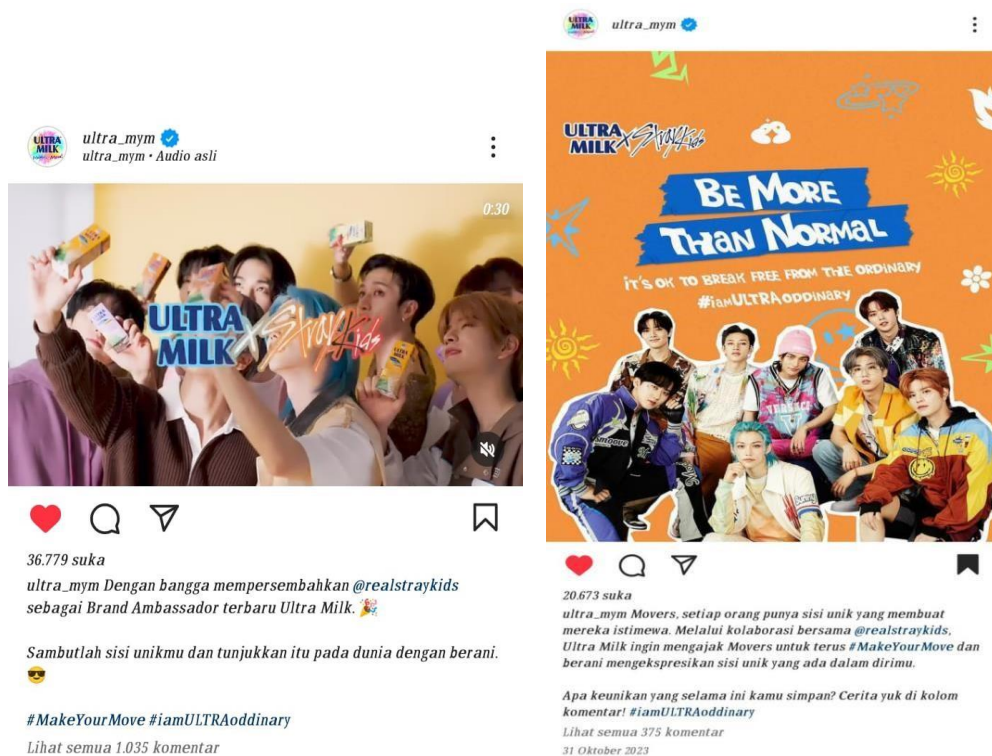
ultra_mym
ultra_mym • Audio asli

0:30

ULTRA MILK X Stray Kids

36.779 suka

ultra_mym Dengan bangga mempersembahkan @realstraykids sebagai Brand Ambassador terbaru Ultra Milk. 🎉

Sambutlah sisi unikmu dan tunjukkan itu pada dunia dengan berani. 😎

#MakeYourMove #iamULTRAoddinary

Lihat semua 1.035 komentar

ultra_mym

ULTRA MILK X Stray Kids

BE MORE THAN NORMAL

IT'S OK TO BREAK FREE FROM THE ORDINARY

#iamULTRAoddinary

20.673 suka

ultra_mym Movers, setiap orang punya sisi unik yang membuat mereka istimewa. Melalui kolaborasi bersama @realstraykids, Ultra Milk ingin mengajak Movers untuk terus #MakeYourMove dan berani mengekspresikan sisi unik yang ada dalam dirimu.

Apa keunikan yang selama ini kamu simpan? Cerita yuk di kolom komentar! #iamULTRAoddinary

Lihat semua 375 komentar

31 Oktober 2023